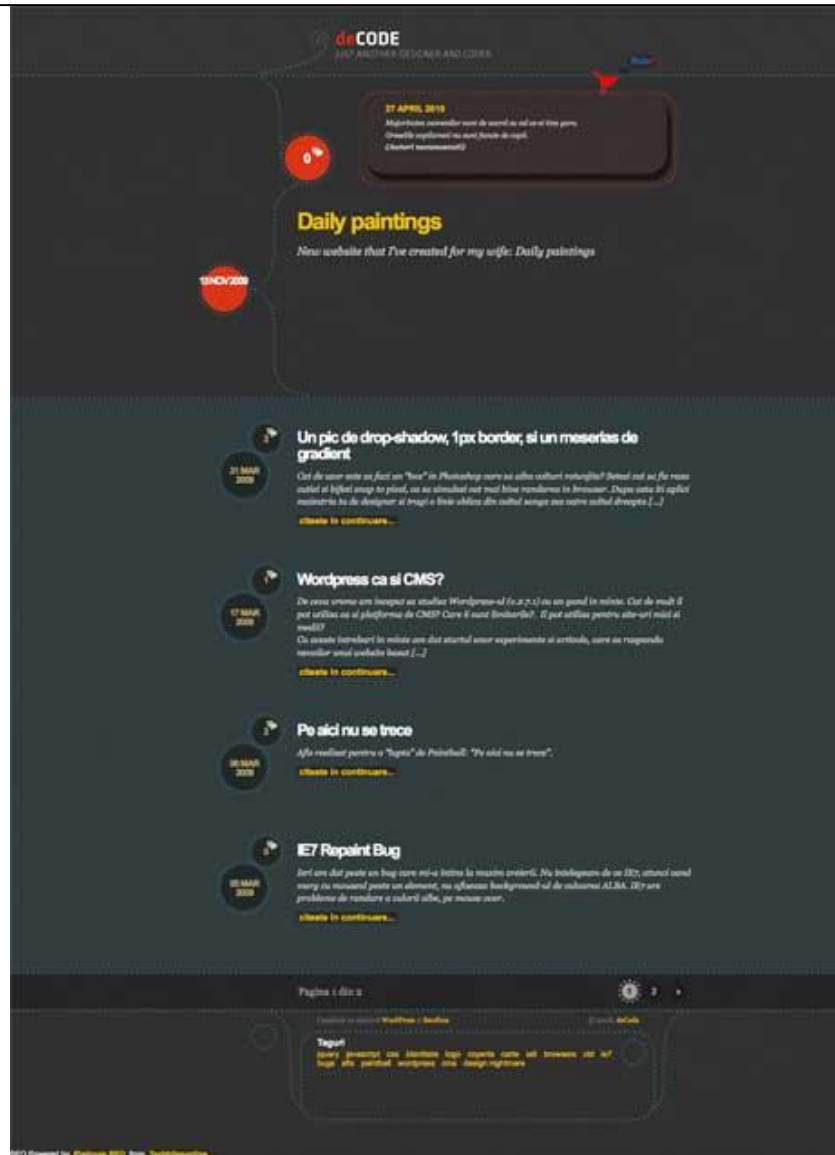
deCODE
JUST ANOTHER DESIGNER AND CODER

27 APRIL 2010
Majoritatea oamenilor sunt de acord cu tot ce-ti tine gura.
Greselile capitalului nu sunt fascia de copil.
(Autori necunoscuti)

0

Daily paintings
New website that I've created for my wife: Daily paintings

13 NOV 2009

Un pic de drop-shadow, 1px border, si un meserias de gradient
31 MAR 2009
Cat de usor este sa faci un "box" in Photoshop care sa aiba colturi rotunjite? Setezi tot sa fie roase cutiei si bifezi snap to pixel, ca sa simulezi cat mai bine randarea in browser. Dupa asta iti aplici mainstru tu de designer si tragi o linie oblica din coltul stanga sus catre coltul dreapta [...]
citeste in continuare...

Wordpress ca si CMS?
17 MAR 2009
De ceva vreme am inceput sa studiez Wordpress-ul (v.2.7.1) cu un gand in minte. Cat de mult il pot utiliza ca si platforma de CMS? Care ii sunt limitarile? Il pot utiliza pentru site-uri mici si medii?
Cu aceste intrebari in minte am dat startul unor experimente si articole, care sa raspunda nevoilor unui website bazat [...]
citeste in continuare...

Pe aici nu se trece
08 MAR 2009
Afis realizat pentru o "lupta" de Paintball: "Pe aici nu se trece".
citeste in continuare...

IE7 Repaint Bug
05 MAR 2009
Ieri am dat peste un bug care mi-a intins la maxim sirurile. Nu intelegeam de ce IE7, atunci cand merg cu mouseul peste un element, nu afiseaza background-ul de culoarea ALBA. IE7 are probleme de randare a culorii albe, pe mouse over.
citeste in continuare...

Pagina 1 din 2
1 2 »

Taguri
jquery javascript css blacklabs logo coperta carte seo browsere ccs ie7 bugs afis paintball wordpress cms design nightmare